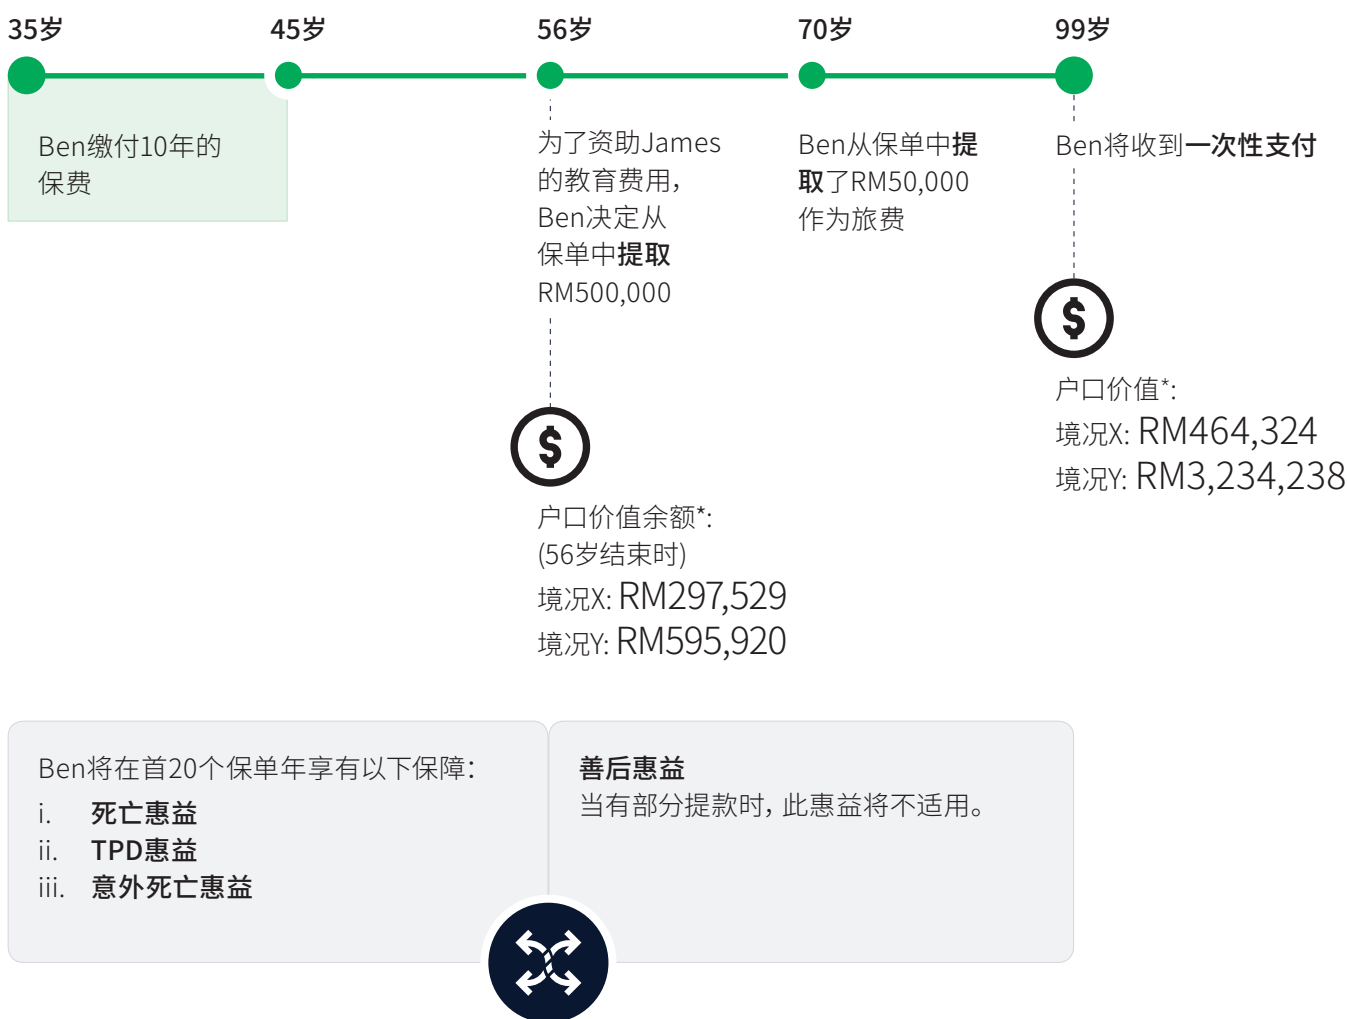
35岁

45岁

56岁

70岁

99岁

Ben缴付10年的保费

为了资助James的教育费用，Ben决定从保单中**提取**RM500,000

$

户口价值余额*:
(56岁结束时)
境况X: RM297,529
境况Y: RM595,920

Ben从保单中**提取**了RM50,000作为旅费

Ben将收到**一次性支付**

$

户口价值*:
境况X: RM464,324
境况Y: RM3,234,238

Ben将在首20个保单年享有以下保障:
i. **死亡惠益**
ii. **TPD惠益**
iii. **意外死亡惠益**

**善后惠益**
当有部分提款时，此惠益将不适用。